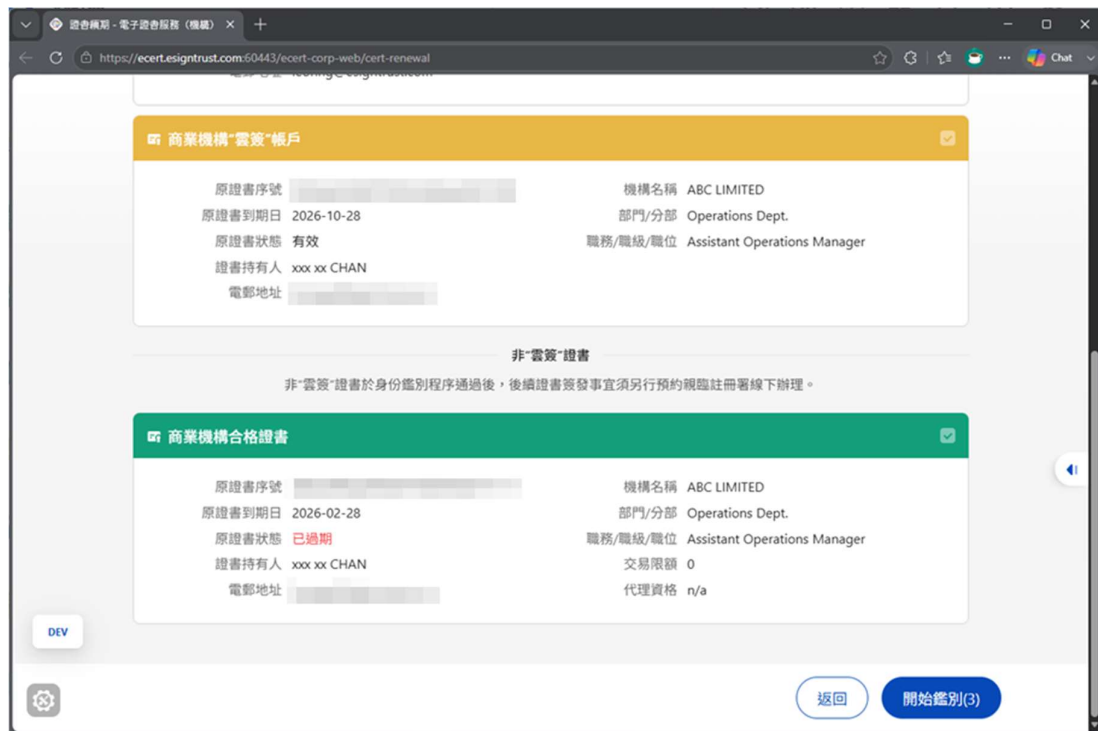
證書續期 - 電子證書服務（機構） ×

https://ecert.esigntrust.com:60443/ecert-corp-web/cert-renewal

Chat

商業機構"雲簽"帳戶

原證書序號 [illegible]
原證書到期日 2026-10-28
原證書狀態 有效
證書持有人 xxx xx CHAN
電郵地址 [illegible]

機構名稱 ABC LIMITED
部門/分部 Operations Dept.
職務/職級/職位 Assistant Operations Manager

非"雲簽"證書

非"雲簽"證書於身份鑑別程序通過後，後續證書簽發事宜須另行預約親臨註冊署線下辦理。

商業機構合格證書

原證書序號 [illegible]
原證書到期日 2026-02-28
原證書狀態 已過期
證書持有人 xxx xx CHAN
電郵地址 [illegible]

機構名稱 ABC LIMITED
部門/分部 Operations Dept.
職務/職級/職位 Assistant Operations Manager
交易限額 0
代理資格 n/a

DEV

返回

開始鑑別(3)